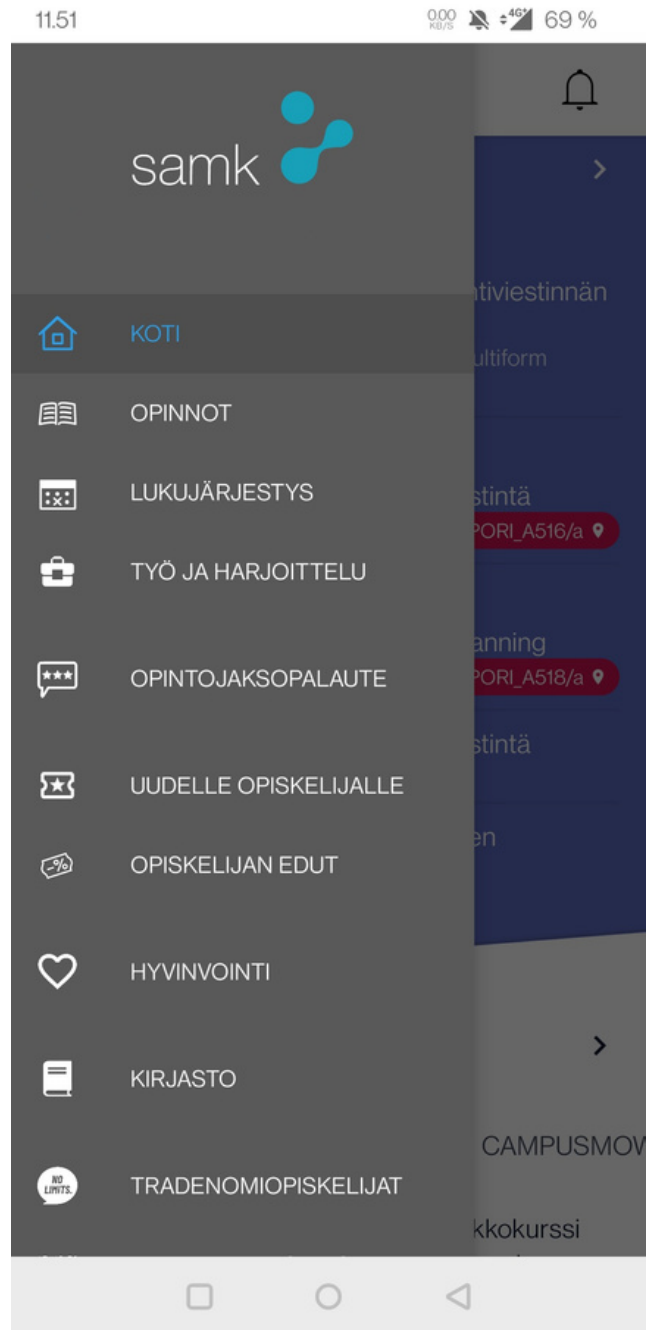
11.51

0,00 KB/S 4G+ 69 %

samk

KOTI

OPINNOT

LUKUJÄRJESTYS

TYÖ JA HARJOITTELU

OPINTOJAKSOPALAUTE

UUDELLE OPISKELIJALLE

OPISKELIJAN EDUT

HYVINVOINTI

KIRJASTO

NO LIMITS.

TRADENOMIOPISKELIJAT

ntiviestinnän

ultiform

stintä

PORI_A516/a

anning

PORI_A518/a

stintä

en

CAMPUSMOV

kkokurssi